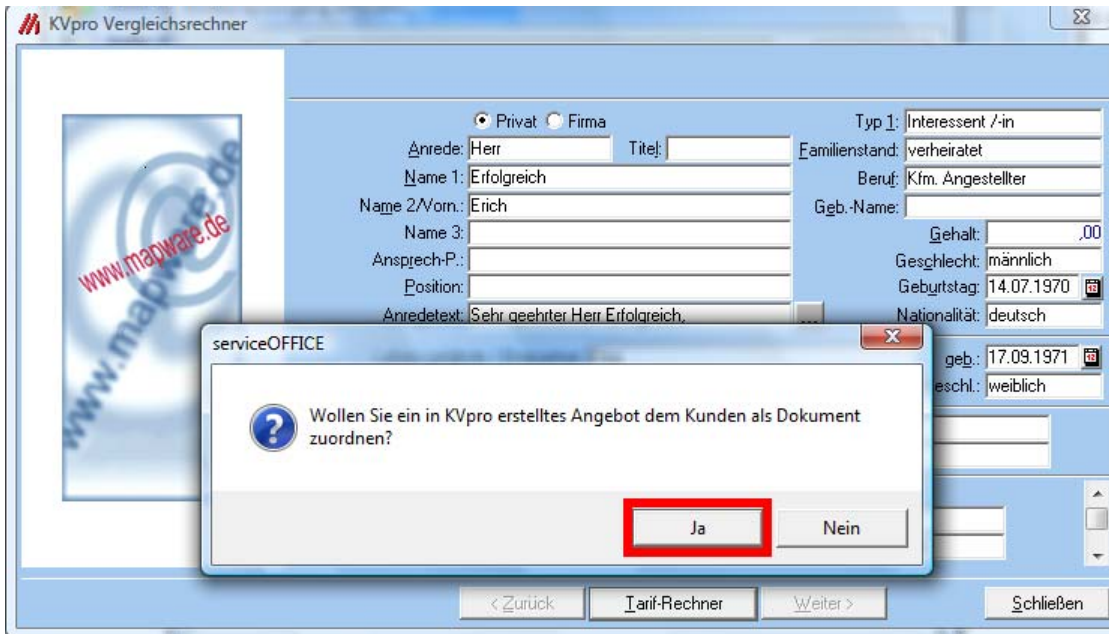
KVpro Vergleichsrechner

www.mapware.de

Privat Firma
Anrede: Herr
Titel:
Name 1: Erfolgreich
Name 2/Vorn.: Erich
Name 3:
Ansprech-P.:
Position:
Anredetext: Sehr geehrter Herr Erfolgreich,
...

Typ 1: Interessent /-in
Familienstand: verheiratet
Beruf: Kfm. Angestellter
Geb.-Name:
Gehalt: ,00
Geschlecht: männlich
Geburtstag: 14.07.1970
Nationalität: deutsch
geb.: 17.09.1971
eschl.: weiblich

serviceOFFICE

Wollen Sie ein in KVpro erstelltes Angebot dem Kunden als Dokument zuordnen?

Ja
Nein

< Zurück
Tarif-Rechner
Weiter >
Schließen